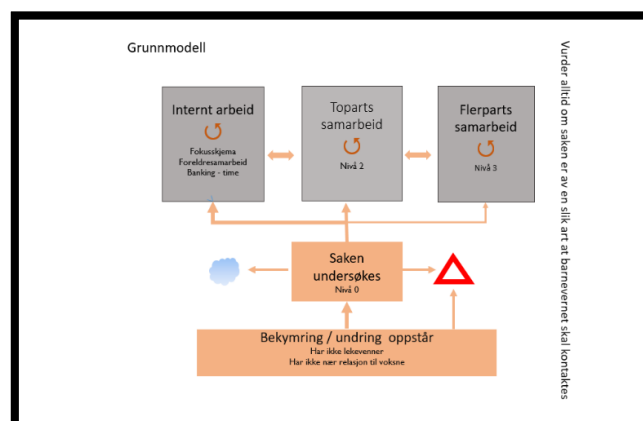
Grunnmodell

Internt arbeid

Fokusskjema
Foreldresamarbeid
Banking - time

Toparts samarbeid

Nivå 2

Flerparts samarbeid

Nivå 3

Saken undersøkes
Nivå 0

Bekymring / undring oppstår
Har ikke lekevenner
Har ikke nær relasjon til voksne

Vurder alltid om saken er av en slik art at barnevernet skal kontaktes